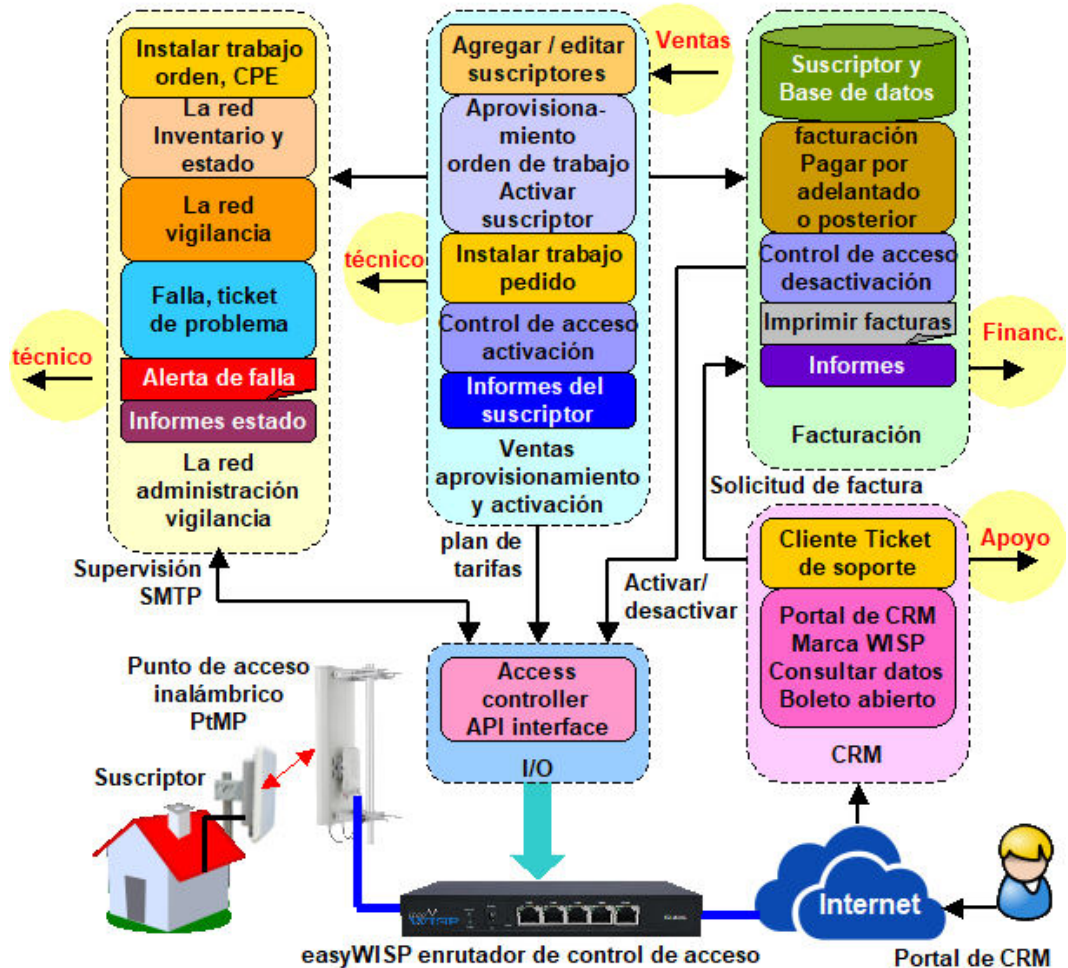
Instalar trabajo orden, CPE

La red Inventario y estado

La red vigilancia

Falla, ticket de problema

Alerta de falla

Informes estado

La red administración vigilancia

técnico

Supervisión SMTP

Agregar / editar suscriptores

Ventas

Aprovisionamiento orden de trabajo Activar suscriptor

técnico

Instalar trabajo pedido

Control de acceso activación

Informes del suscriptor

Ventas aprovisionamiento y activación

plan de tarifas

Suscriptor y Base de datos

facturación Pagar por adelantado o posterior

Control de acceso desactivación

Imprimir facturas

Informes

Financ.

Facturación

Solicitud de factura

Activar/ desactivar

Cliente Ticket de soporte

Apoyo

Portal de CRM Marca WISP Consultar datos Boleto abierto

CRM

Punto de acceso inalámbrico PtMP

Suscriptor

Access controller API interface

I/O

easyWISP enrutador de control de acceso

Internet

Portal de CRM